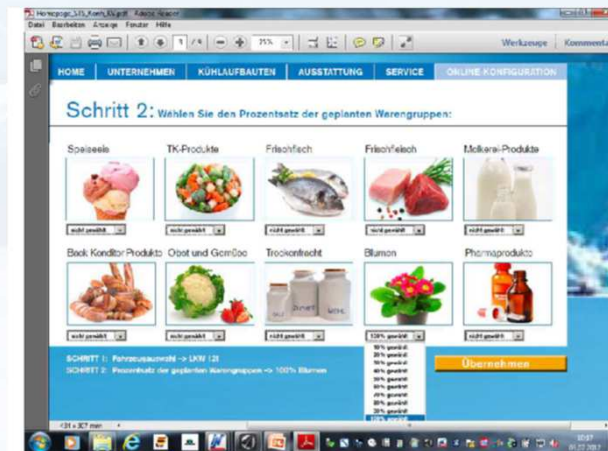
Homepage_STS_Koch_Export - Adobe Reader
Datei Bearbeiten Anzeige Fenster Hilfe
1 75%
Werkzeuge Kommentar

HOME UNTERNEHMEN KÜHLAUFBAUTEN AUSSTATTUNG SERVICE ONLINE KONFIGURATION

Schritt 2: Wählen Sie den Prozentsatz der geplanten Warengruppen:

Speiseeis
nicht gewählt

TK-Produkte
nicht gewählt

Frischfisch
nicht gewählt

Frischfleisch
nicht gewählt

Molkerei-Produkte
nicht gewählt

Back Konditor Produkte
nicht gewählt

Obst und Gemüse
nicht gewählt

Trockenfracht
nicht gewählt

Blumen
100% gewählt

Pharmaprodukte
nicht gewählt

SCHRITT 1: Fahrzeugauswahl -> LKW 12t
SCHRITT 2: Prozentsatz der geplanten Warengruppen -> 100% Blumen

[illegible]
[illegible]
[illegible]
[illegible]
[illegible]
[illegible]
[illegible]
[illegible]
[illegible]
100% gewählt

Übernehmen

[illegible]